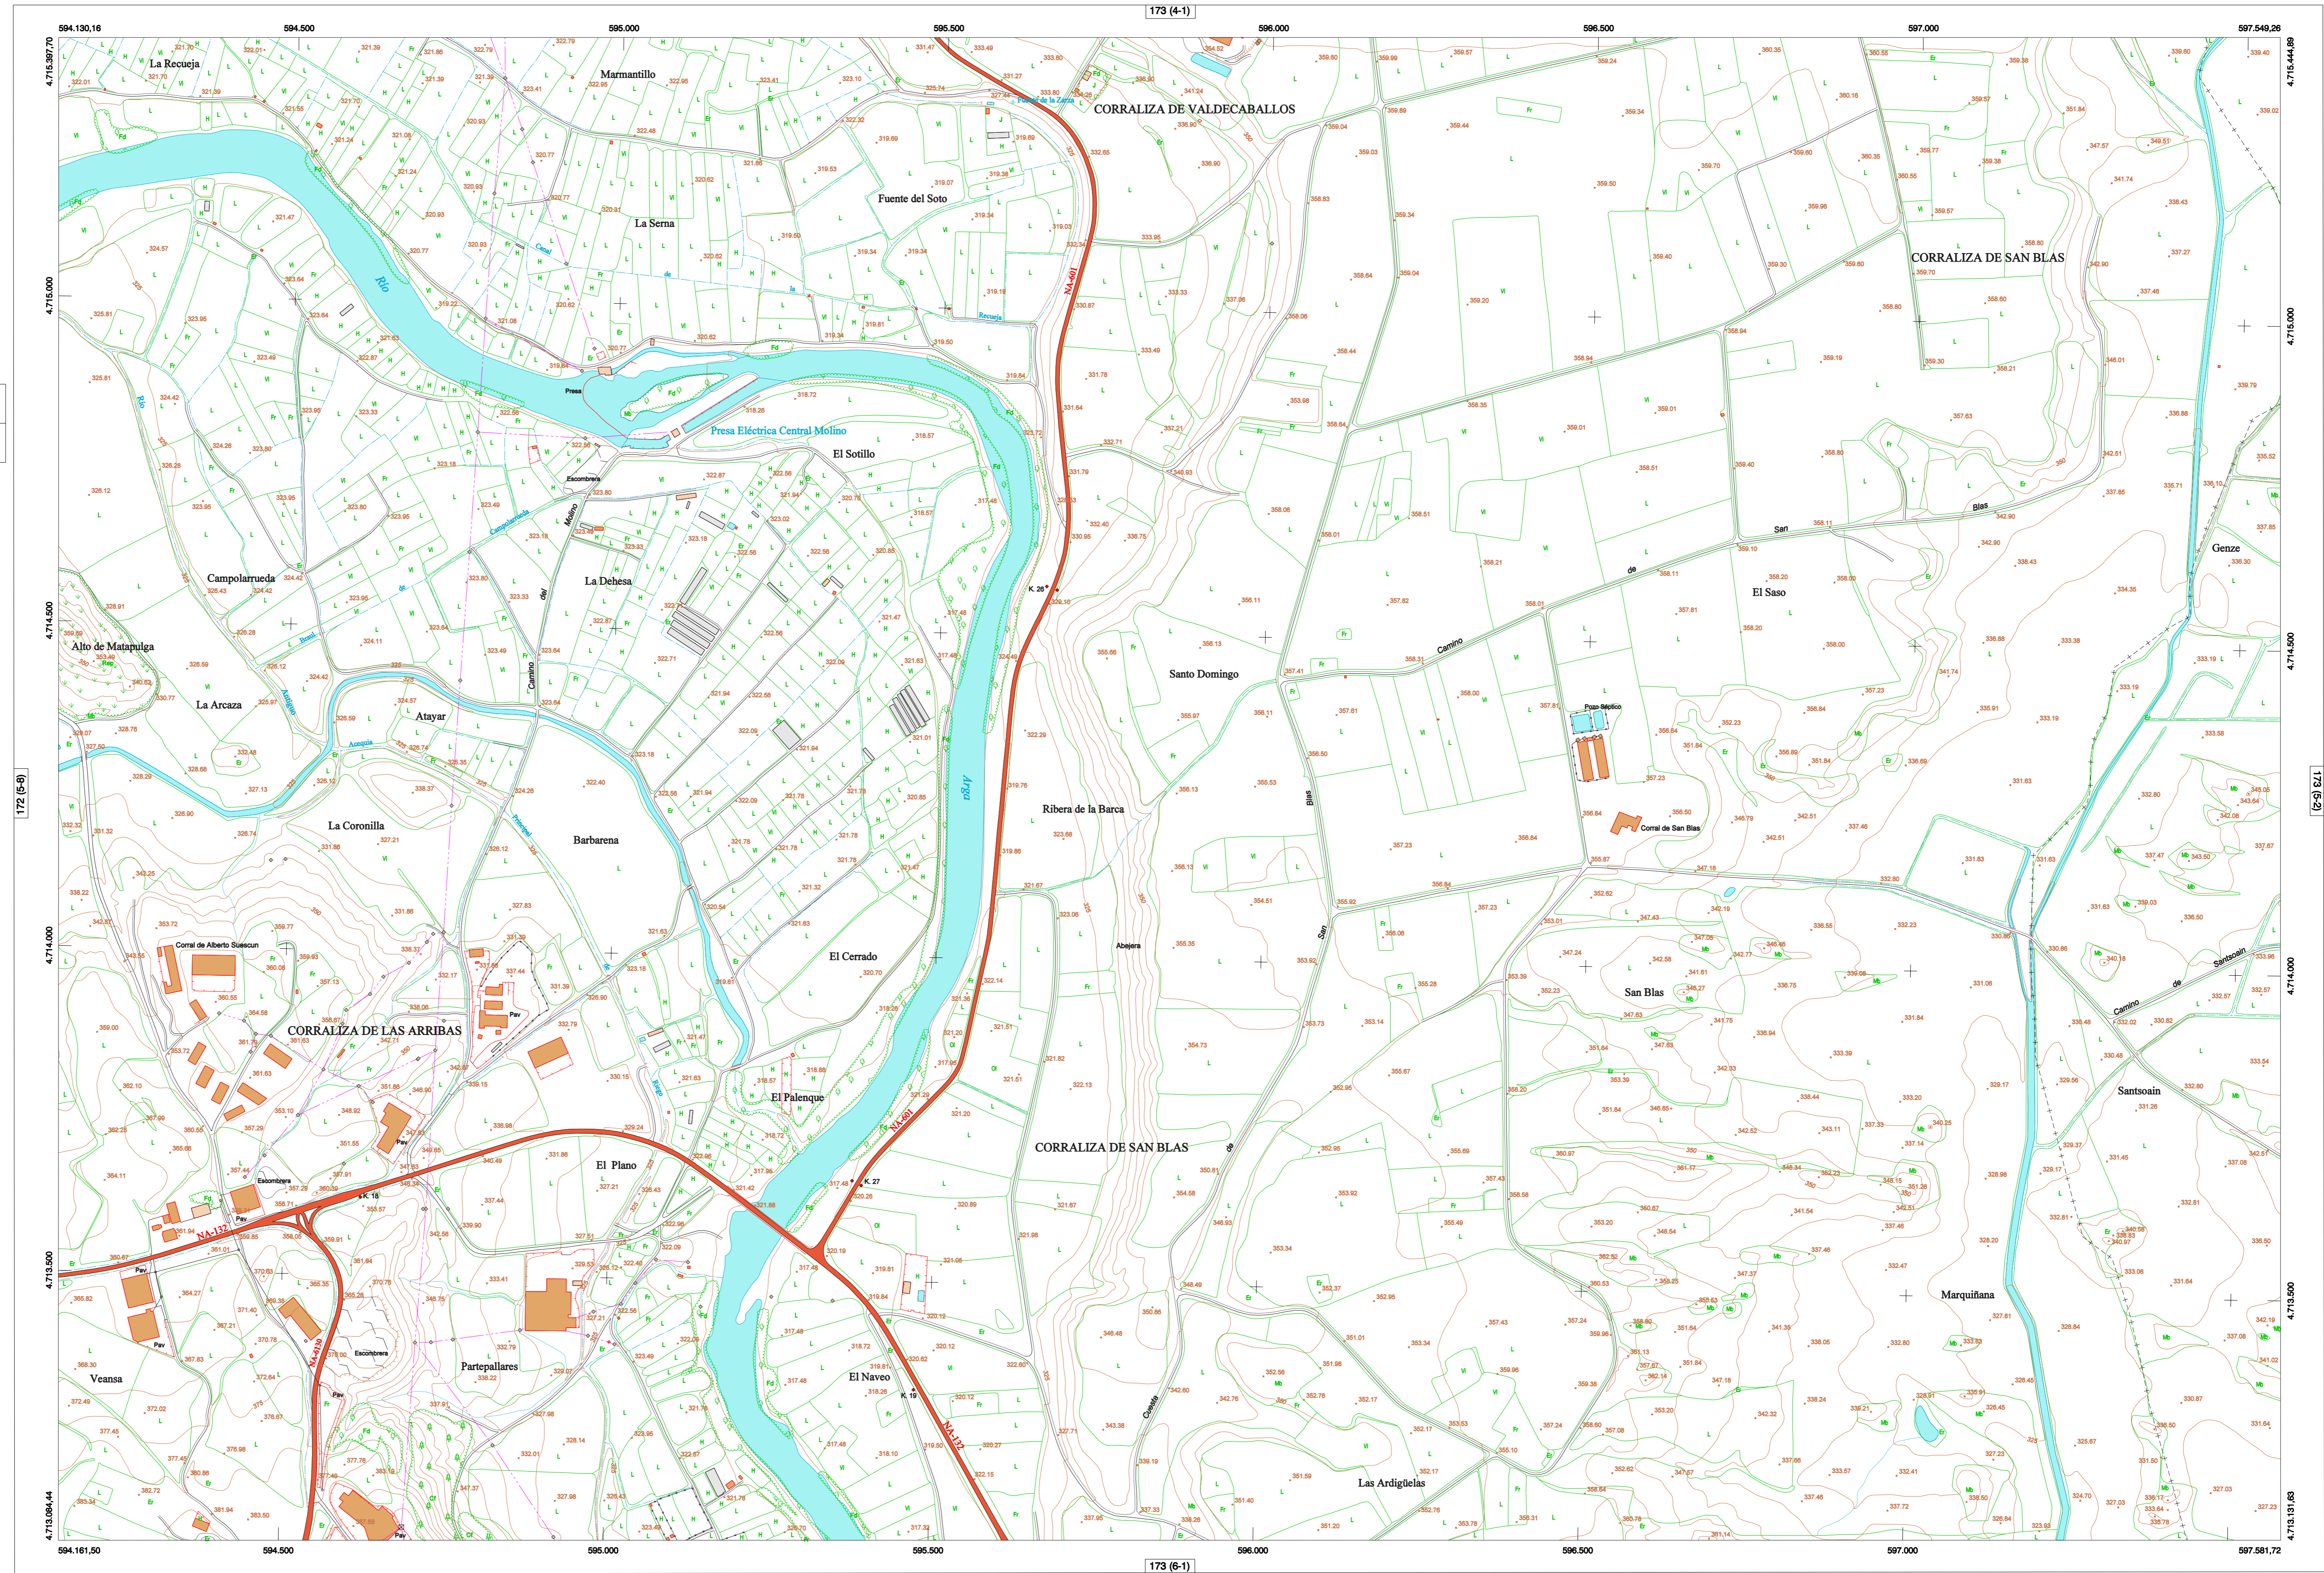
173 (4-1)

594.130,16
594.500
595.000
595.500
596.000
596.500
597.000
597.549,26

4.715.397,70
4.715.000
4.714.500
4.714.000
4.713.500
4.713.084,44

4.715.444,89
4.715.000
4.714.500
4.714.000
4.713.500
4.713.131,63

172 (5-8)
173 (5-2)

La Recueja
Marmantillo
CORRALIZA DE VALDECABALLOS
Fuente del Soto
La Serna
Río
Canal de la Recueja
CORRALIZA DE SAN BLAS
NA-601
Presa
Presa Eléctrica Central Molino
El Sotillo
Escombrera
Campolarrueda
Molino
La Dehesa
Campolarrueda
Alto de Matapulga
La Arcaza
Atayar
Acequia
Camino
del
Barbarena
La Coronilla
Arga
Ribera de la Barca
Santo Domingo
San
Blas
Camino
de
San
Blas
El Saso
Genze
Pozo Séptico
Corral de San Blas
Corral de Alberto Suescun
CORRALIZA DE LAS ARRIBAS
El Cerrado
Abejera
San Blas
Camino
de
Santsoain
Santsoain
El Palenque
CORRALIZA DE SAN BLAS
El Plano
NA-132
NA-601
K. 26
K. 27
K. 18
K. 19
Escombrera
Pav
Veansa
Partepallares
El Naveo
NA-132
Cuesta
Las Ardigüelas
Marquiñana

594.161,50
594.500
595.000
595.500
596.000
596.500
597.000
597.581,72

173 (6-1)